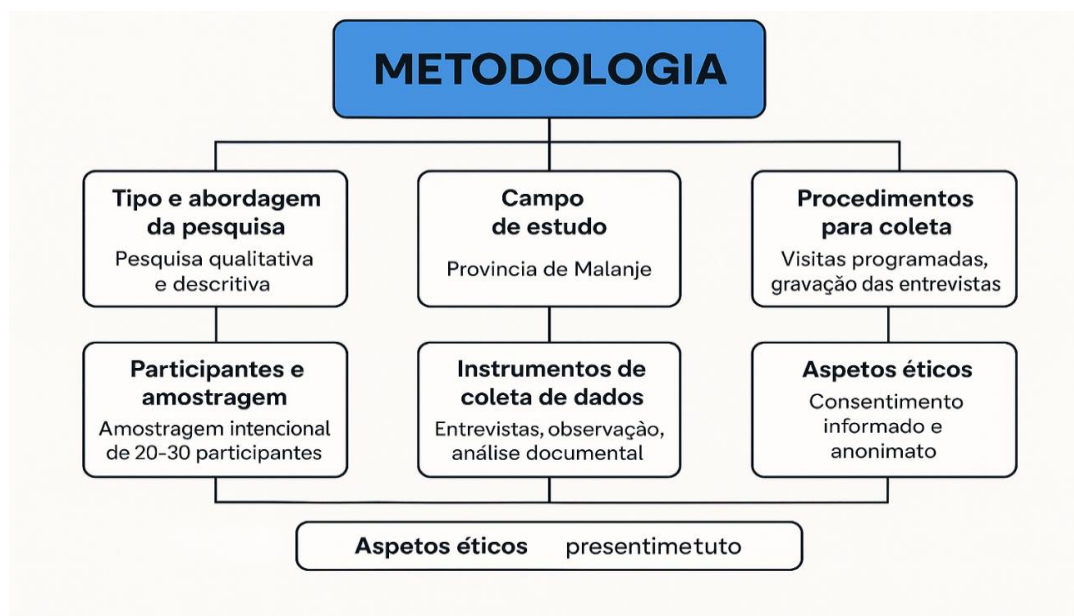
METODOLOGIA

Tipo e abordagem da pesquisa
Pesquisa qualitativa e descritiva

Campo de estudo
Provincia de Malanje

Procedimentos para coleta
Visitas programadas, gravação das entrevistas

Participantes e amostragem
Amostragem intencional de 20-30 participantes

Instrumentos de coleta de dados
Entrevistas, observação, análise documental

Aspetos éticos
Consentimento informado e anonimato

Aspetos éticos presentimetuto